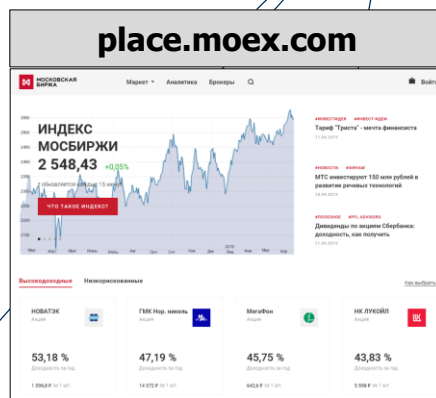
place.moex.com

МОСКОВСКАЯ БИРЖА

Маркет Аналитика Брокеры

Войти

ИНДЕКС МОСБИРЖИ
2 548,43 +0,05%

ЧТО ТАКОЕ ИНДЕКС?

#ИНВЕСТИДЕЯ #ИНВЕСТ-ИДЕИ
Тариф "Триста" - мечта финансиста

#НОВОСТИ #ФИНАМ
МТС инвестирует 150 млн рублей в развитие речевых технологий

#ПОЛЕЗНОЕ #FPL ADVISORS
Дивиденды по акциям Сбербанка: доходность, как получить

Высокодоходные Низкорискованные

НОВАТЭК
Акции
53,18 %

ГМК Нор. никель
Акции
47,19 %

МегаФон
Акции
45,75 %

НК ЛУКОЙЛ
Акции
43,83 %